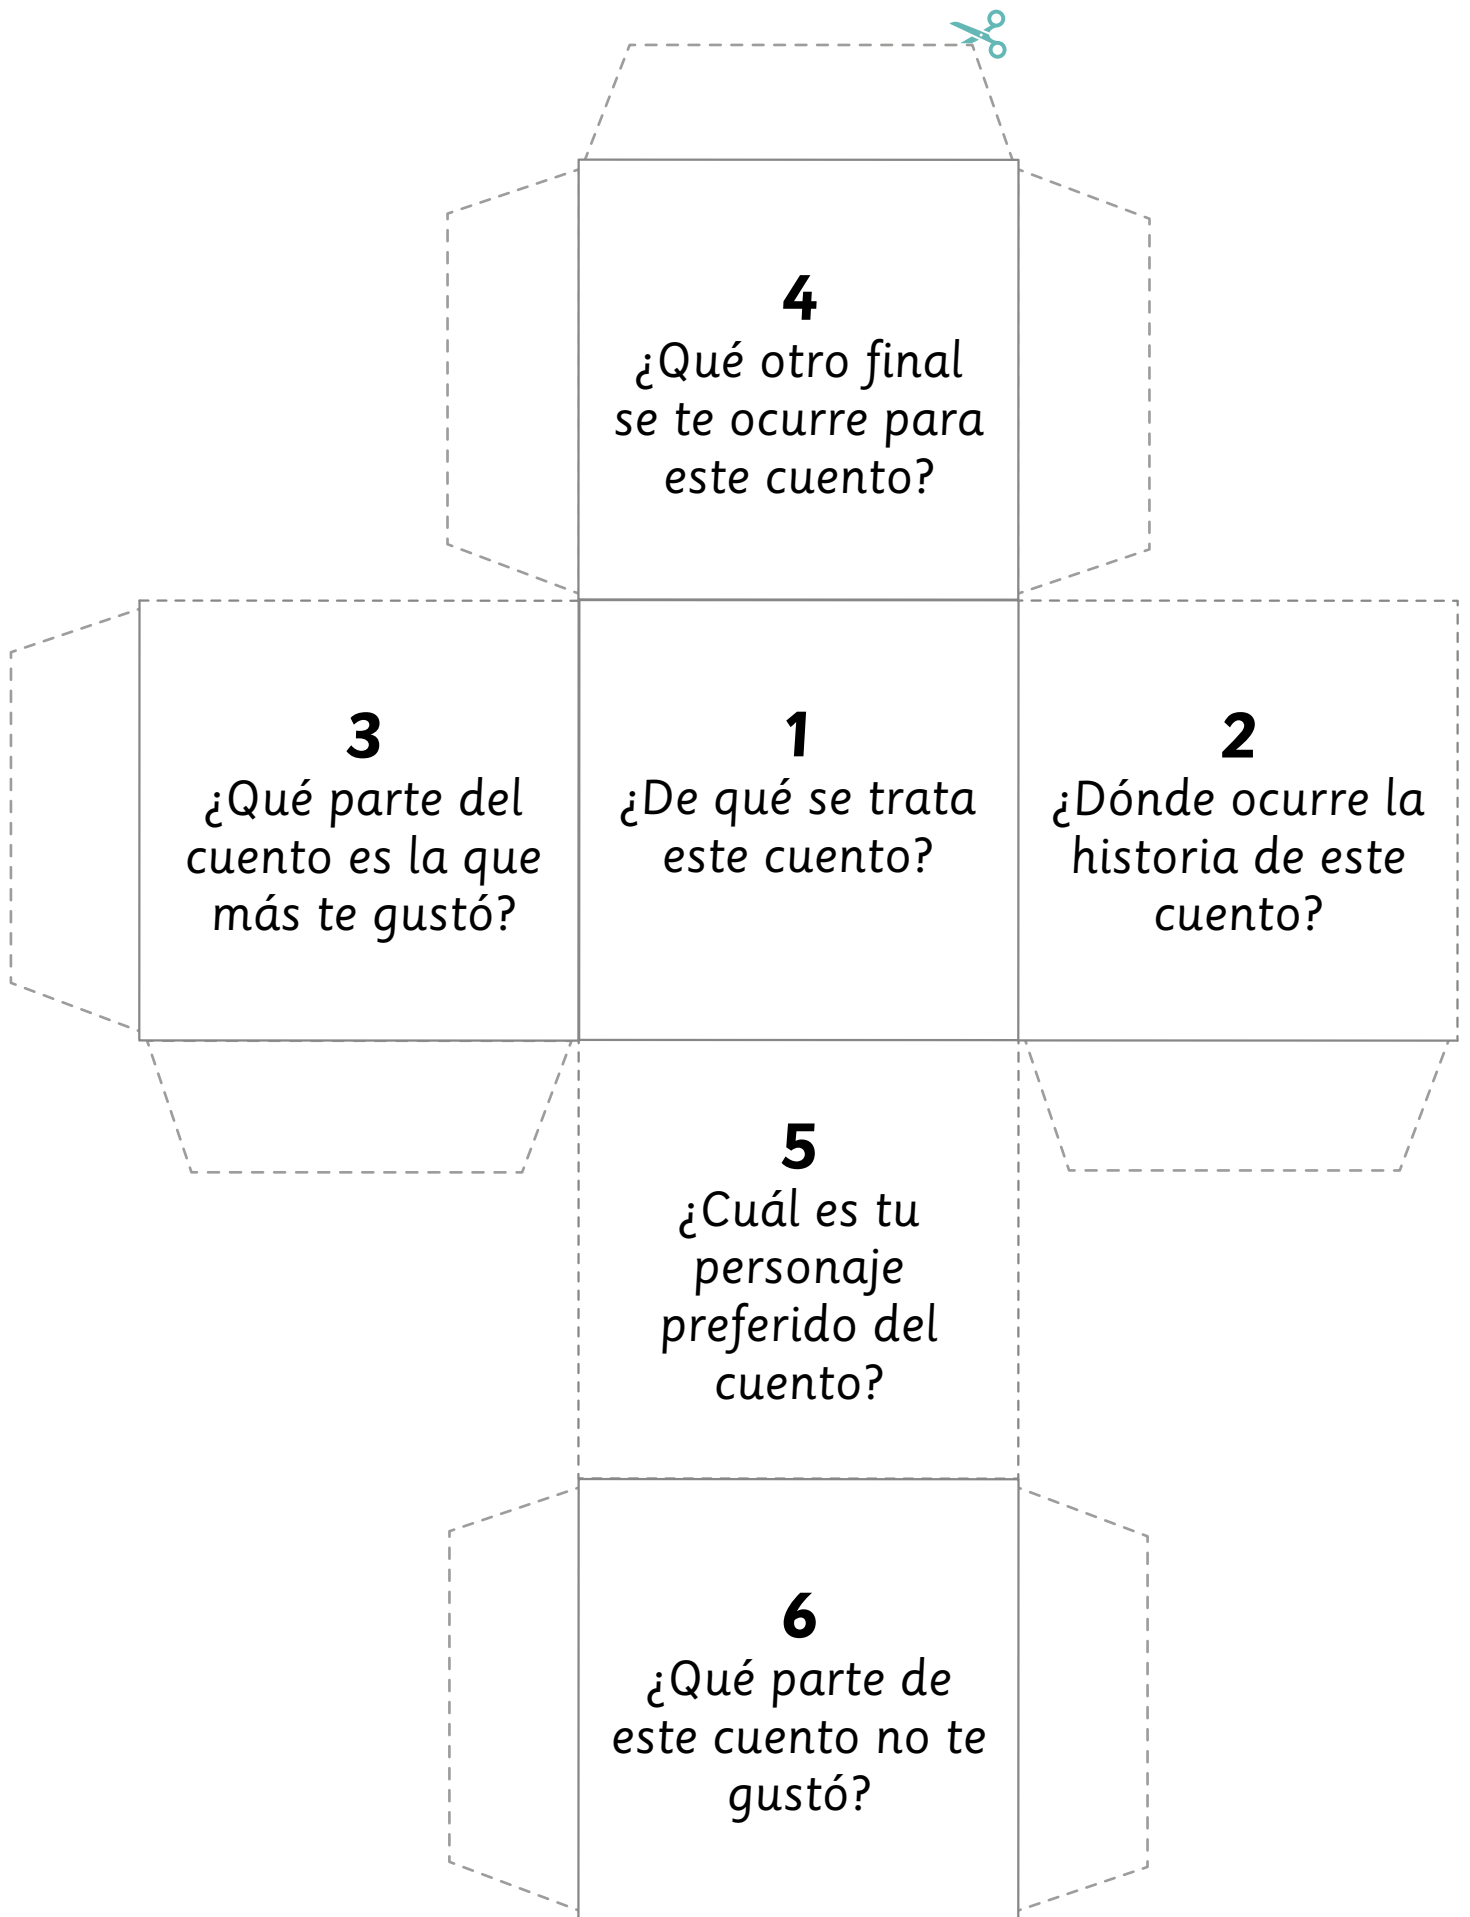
4
¿Qué otro final se te ocurre para este cuento?

3
¿Qué parte del cuento es la que más te gustó?

1
¿De qué se trata este cuento?

2
¿Dónde ocurre la historia de este cuento?

5
¿Cuál es tu personaje preferido del cuento?

6
¿Qué parte de este cuento no te gustó?